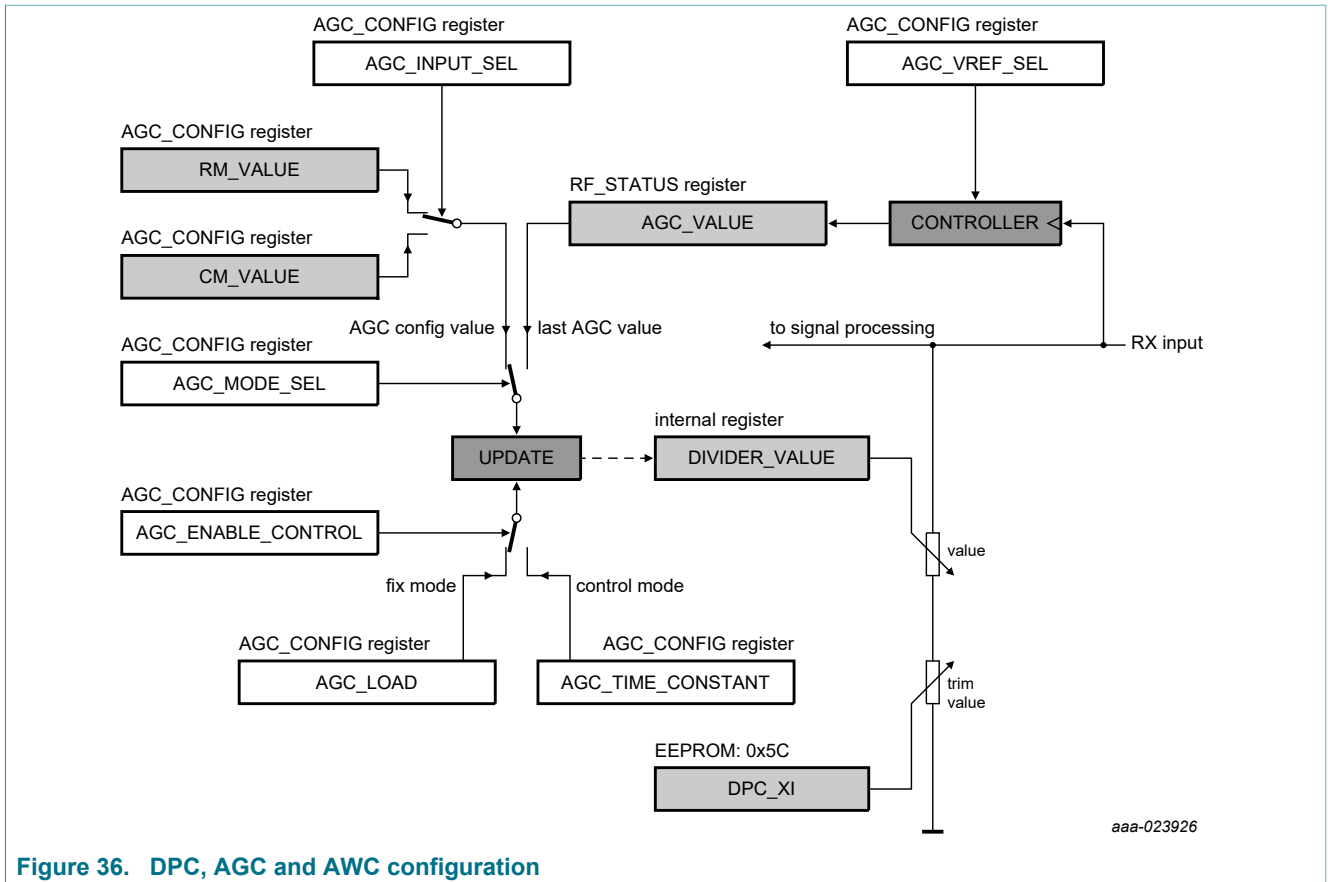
AGC_CONFIG register
AGC_INPUT_SEL

AGC_CONFIG register
AGC_VREF_SEL

AGC_CONFIG register
RM_VALUE

RF_STATUS register
AGC_VALUE

CONTROLLER

AGC_CONFIG register
CM_VALUE

AGC config value
last AGC value

to signal processing

RX input

AGC_CONFIG register
AGC_MODE_SEL

internal register
UPDATE
DIVIDER_VALUE

AGC_CONFIG register
AGC_ENABLE_CONTROL

value

fix mode
control mode

AGC_CONFIG register
AGC_LOAD

AGC_CONFIG register
AGC_TIME_CONSTANT

trim value

EEPROM: 0x5C
DPC_XI

aaa-023926

Figure 36. DPC, AGC and AWC configuration